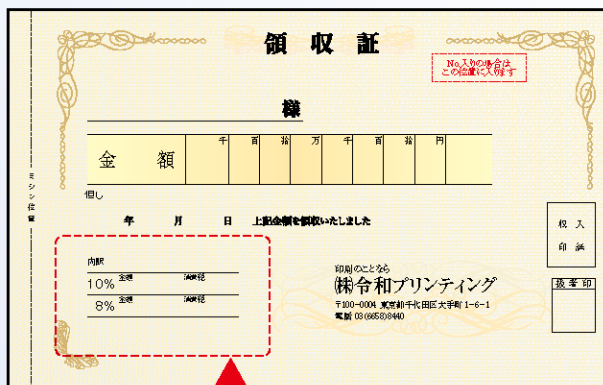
領 収 証

No.入りの場合は
この位置に入ります

様

| 金　額 | 千 | 百 | 拾 | 万 | 千 | 百 | 拾 | 円 |
|---|---|---|---|---|---|---|---|---|

但し

ミシン位置

年　月　日　上記金額を領収いたしました

収入
印紙

内訳
10% 金額 消費税
8% 金額 消費税

印刷のことなら
㈱令和プリンティング
〒100-0004 東京都千代田区大手町1-6-1
電話 03(6658)8440

扱者印